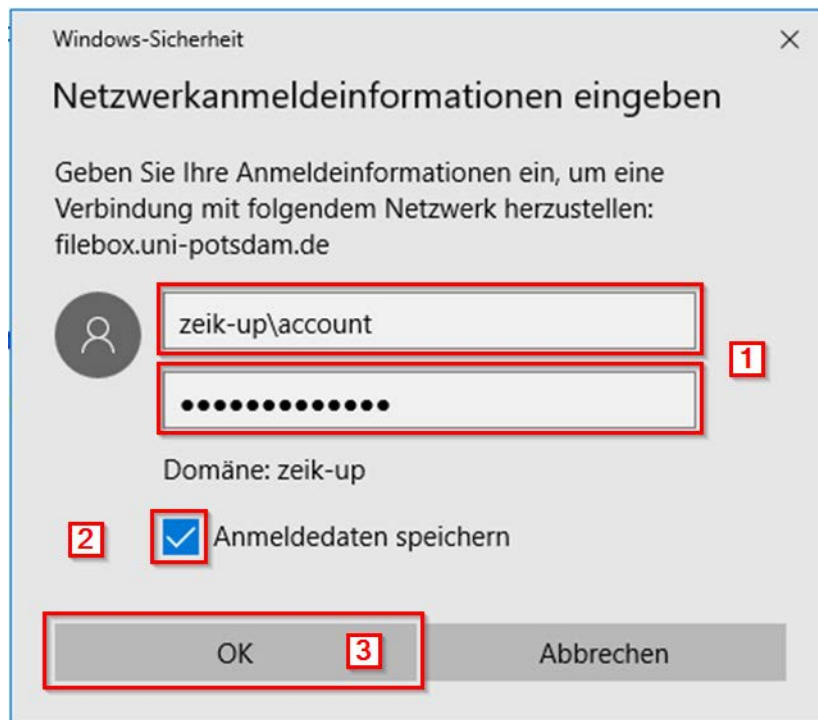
Windows-Sicherheit

×

Netzwerkanmeldeinformationen eingeben

Geben Sie Ihre Anmeldeinformationen ein, um eine Verbindung mit folgendem Netzwerk herzustellen: filebox.uni-potsdam.de

zeik-up\account

••••••••••••••

1

Domäne: zeik-up

2

Anmeldedaten speichern

OK

3

Abbrechen